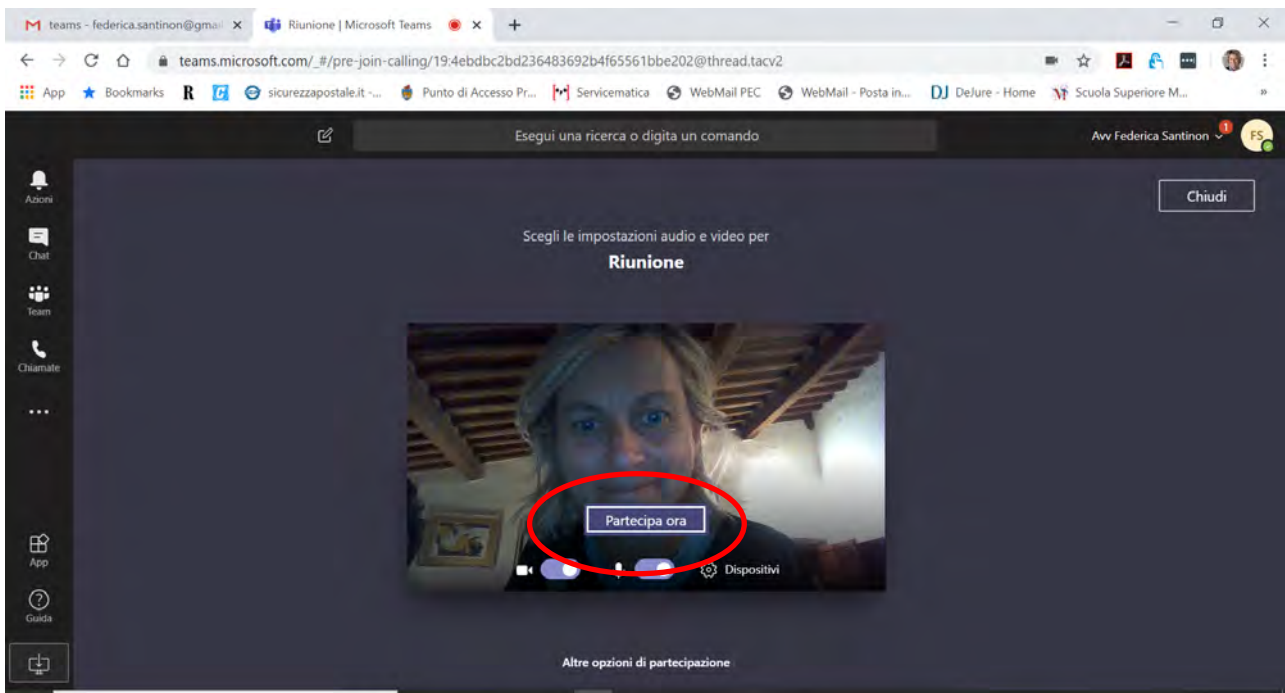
teams - federica.santinon@gmail ×
Riunione | Microsoft Teams ×
+

teams.microsoft.com/_#/pre-join-calling/19:4ebdbc2bd236483692b4f65561bbe202@thread.tacv2

App Bookmarks R sicurezzapostale.it -... Punto di Accesso Pr... Servicematica WebMail PEC WebMail - Posta in... DJ DeJure - Home Scuola Superiore M... »

Esegui una ricerca o digita un comando

Avv Federica Santinon 1 FS

Azioni
Chat
Team
Chiamate
...
App
Guida

Chiudi

Scegli le impostazioni audio e video per
Riunione

Partecipa ora

Dispositivi

Altre opzioni di partecipazione